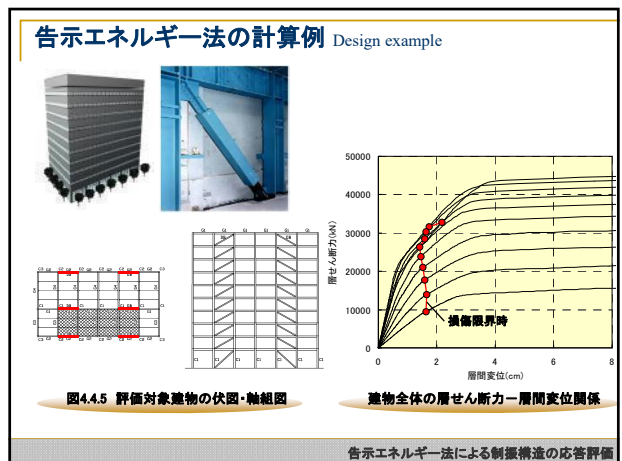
告示エネルギー法の計算例 Design example

50000
40000
30000
20000
10000
0
層せん断力(kN)
0
2
4
6
8
層間変位(cm)
損傷限界時

図4.4.5 評価対象建物の伏図・軸組図

建物全体の層せん断力－層間変位関係

告示エネルギー法による制振構造の応答評価